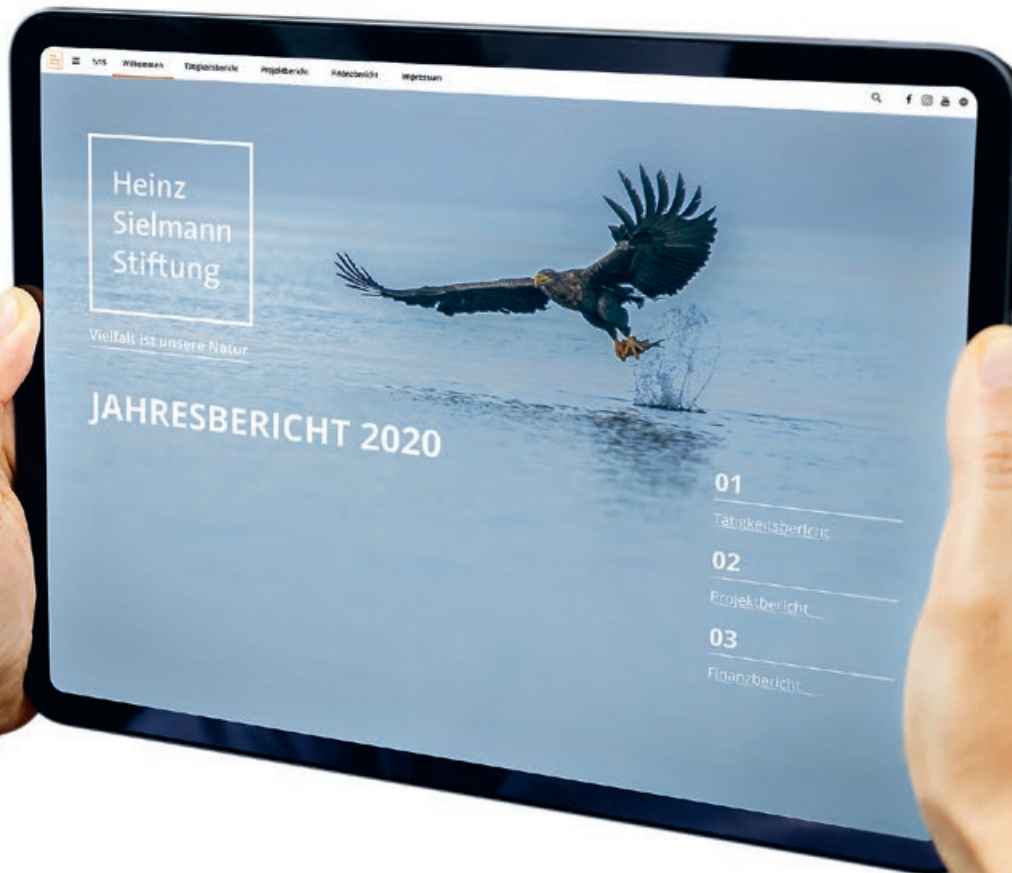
SHS Willkommen Tätigkeitsbericht Projektbericht Finanzbericht Impressum

Heinz Sielmann Stiftung

Vielfalt ist unsere Natur

JAHRESBERICHT 2020

01
Tätigkeitsbericht

02
Projektbericht

03
Finanzbericht